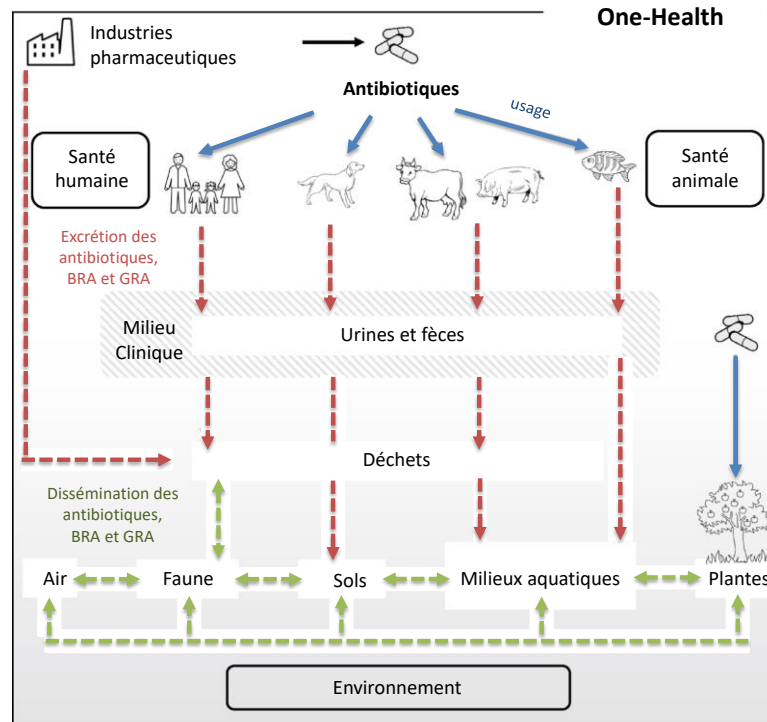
One-Health

Industries pharmaceutiques

Antibiotiques

usage

Santé humaine

Santé animale

Excrétion des antibiotiques, BRA et GRA

Milieu Clinique

Urines et fèces

Déchets

Dissémination des antibiotiques, BRA et GRA

Air

Faune

Sols

Milieux aquatiques

Plantes

Environnement